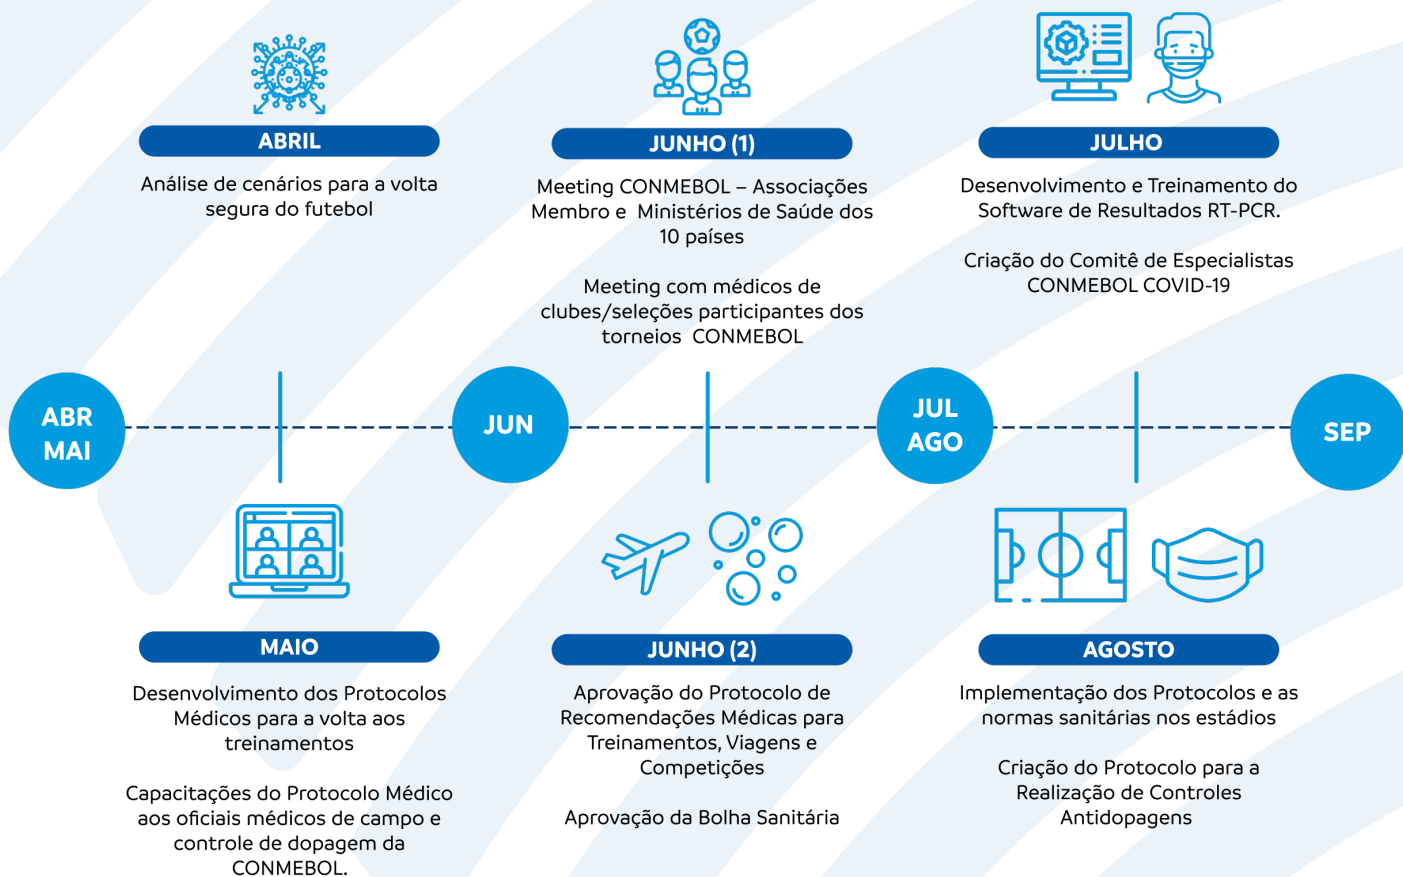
ABRIL

Análise de cenários para a volta segura do futebol

JUNHO (1)

Meeting CONMEBOL – Associações Membro e Ministérios de Saúde dos 10 países

Meeting com médicos de clubes/seleções participantes dos torneios CONMEBOL

JULHO

Desenvolvimento e Treinamento do Software de Resultados RT-PCR.

Criação do Comitê de Especialistas CONMEBOL COVID-19

ABR MAI

JUN

JUL AGO

SEP

MAIO

Desenvolvimento dos Protocolos Médicos para a volta aos treinamentos

Capacitações do Protocolo Médico aos oficiais médicos de campo e controle de dopagem da CONMEBOL.

JUNHO (2)

Aprovação do Protocolo de Recomendações Médicas para Treinamentos, Viagens e Competições

Aprovação da Bolha Sanitária

AGOSTO

Implementação dos Protocolos e as normas sanitárias nos estádios

Criação do Protocolo para a Realização de Controles Antidopagens